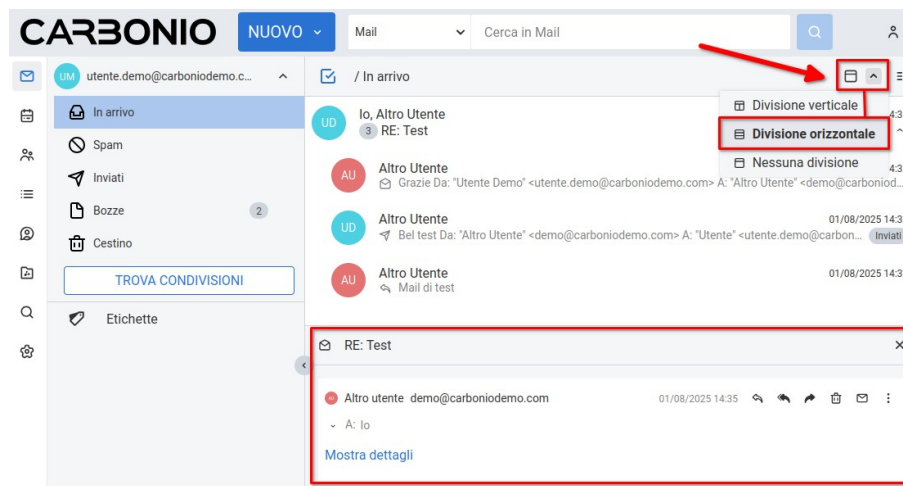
CARBONIO NUOVO

Mail Cerca in Mail

UM utente.demo@carboniodemo.c...

In arrivo
Spam
Inviati
Bozze 2
Cestino

TROVA CONDIVISIONI

Etichette

/ In arrivo

Divisione verticale
Divisione orizzontale
Nessuna divisione

UD Io, Altro Utente
3 RE: Test

AU Altro Utente
Grazie Da: "Utente Demo" <utente.demo@carboniodemo.com> A: "Altro Utente" <demo@carboniod...

UD Altro Utente 01/08/2025 14:3
Bel test Da: "Altro Utente" <demo@carboniodemo.com> A: "Utente" <utente.demo@carbon... Inviati

AU Altro Utente 01/08/2025 14:3
Mail di test

RE: Test

Altro utente demo@carboniodemo.com 01/08/2025 14:35

A: Io

Mostra dettagli